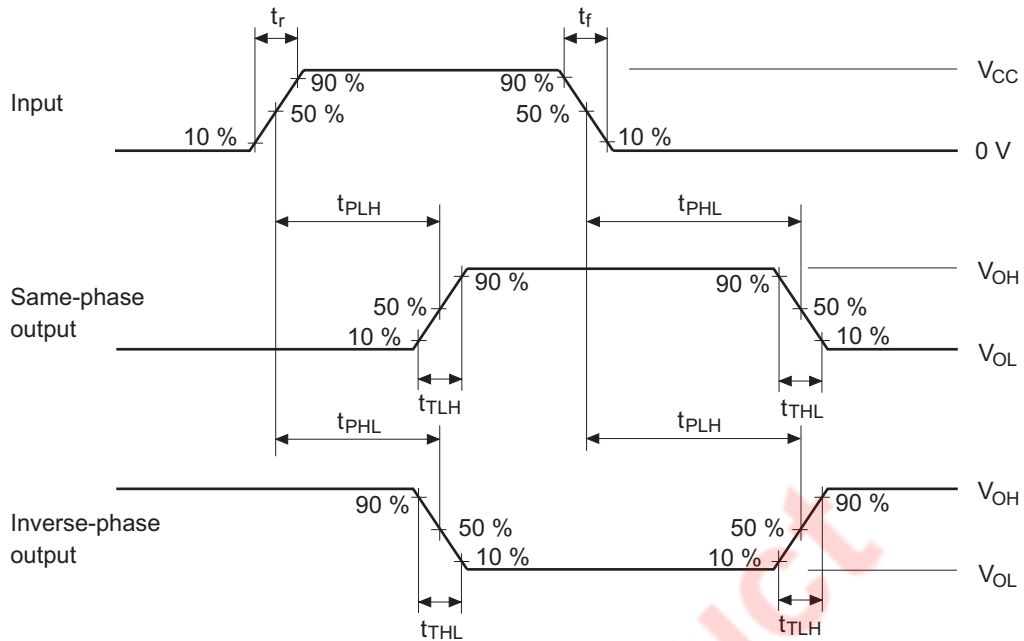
$t_r$

$t_f$

Input

90 %

50 %

10 %

90 %

50 %

10 %

$V_{CC}$

0 V

$t_{PLH}$

$t_{PHL}$

Same-phase output

50 %

10 %

90 %

90 %

50 %

10 %

$V_{OH}$

$V_{OL}$

$t_{TLH}$

$t_{THL}$

$t_{PHL}$

$t_{PLH}$

Inverse-phase output

90 %

50 %

10 %

50 %

10 %

90 %

$V_{OH}$

$V_{OL}$

$t_{THL}$

$t_{TLH}$